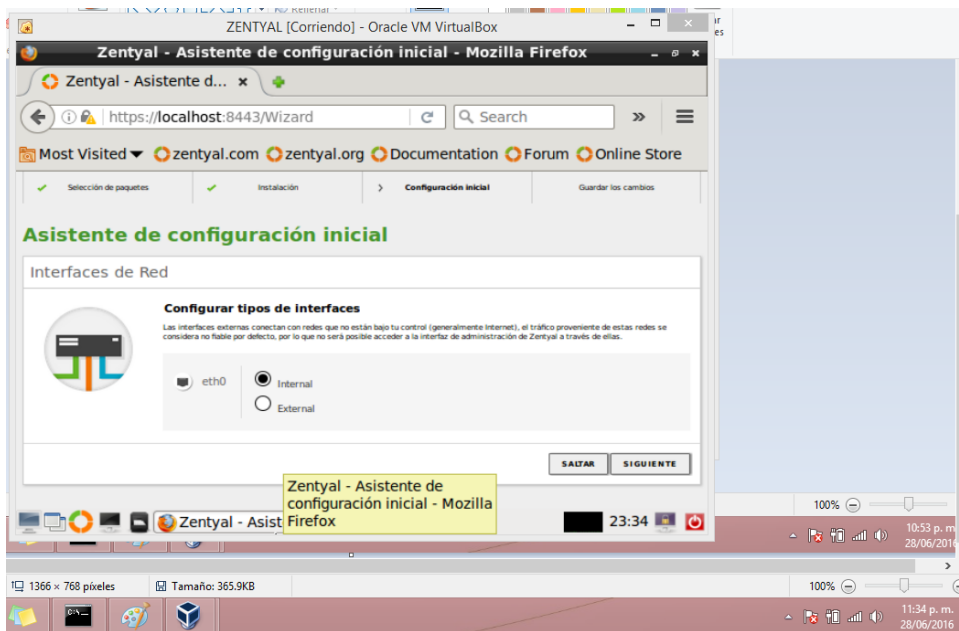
ZENTYAL [Corriendo] - Oracle VM VirtualBox

Zentyal - Asistente de configuración inicial - Mozilla Firefox

Zentyal - Asistente d... ×

https://localhost:8443/Wizard

Search

Most Visited zentyal.com zentyal.org Documentation Forum Online Store

Selección de paquetes | Instalación | Configuración inicial | Guardar los cambios

Asistente de configuración inicial

Interfaces de Red

Configurar tipos de interfaces

Las interfaces externas conectan con redes que no están bajo tu control (generalmente Internet), el tráfico proveniente de estas redes se considera no fiable por defecto, por lo que no será posible acceder a la interfaz de administración de Zentyal a través de ellas.

eth0

Internal

External

SALTAR

SIGUIENTE

Zentyal - Asistente de configuración inicial - Mozilla Firefox

Zentyal - Asist

23:34

100%

10:53 p. m.
28/06/2016

1366 × 768 píxeles

Tamaño: 365.9KB

100%

11:34 p. m.
28/06/2016